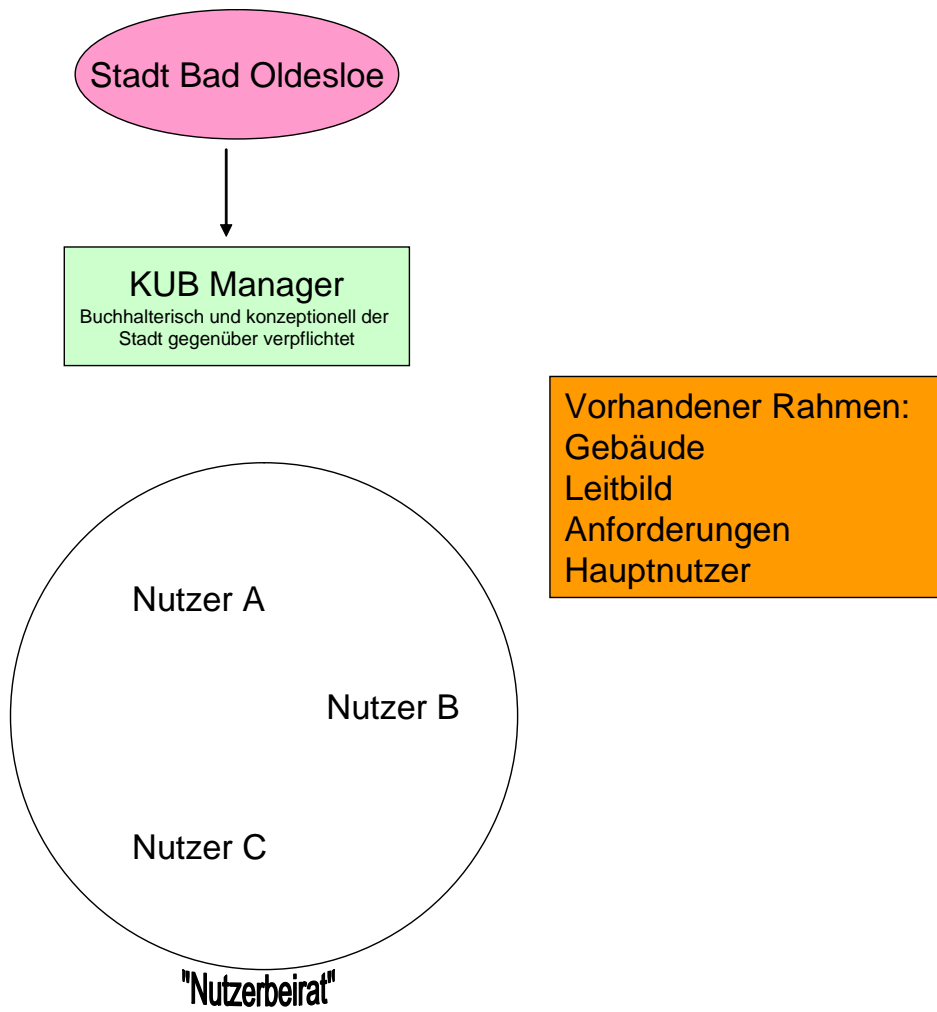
Stadt Bad Oldesloe

KUB Manager
Buchhalterisch und konzeptionell der Stadt gegenüber verpflichtet

Vorhandener Rahmen:
Gebäude
Leitbild
Anforderungen
Hauptnutzer

Nutzer A

Nutzer B

Nutzer C

"Nutzerbeirat"